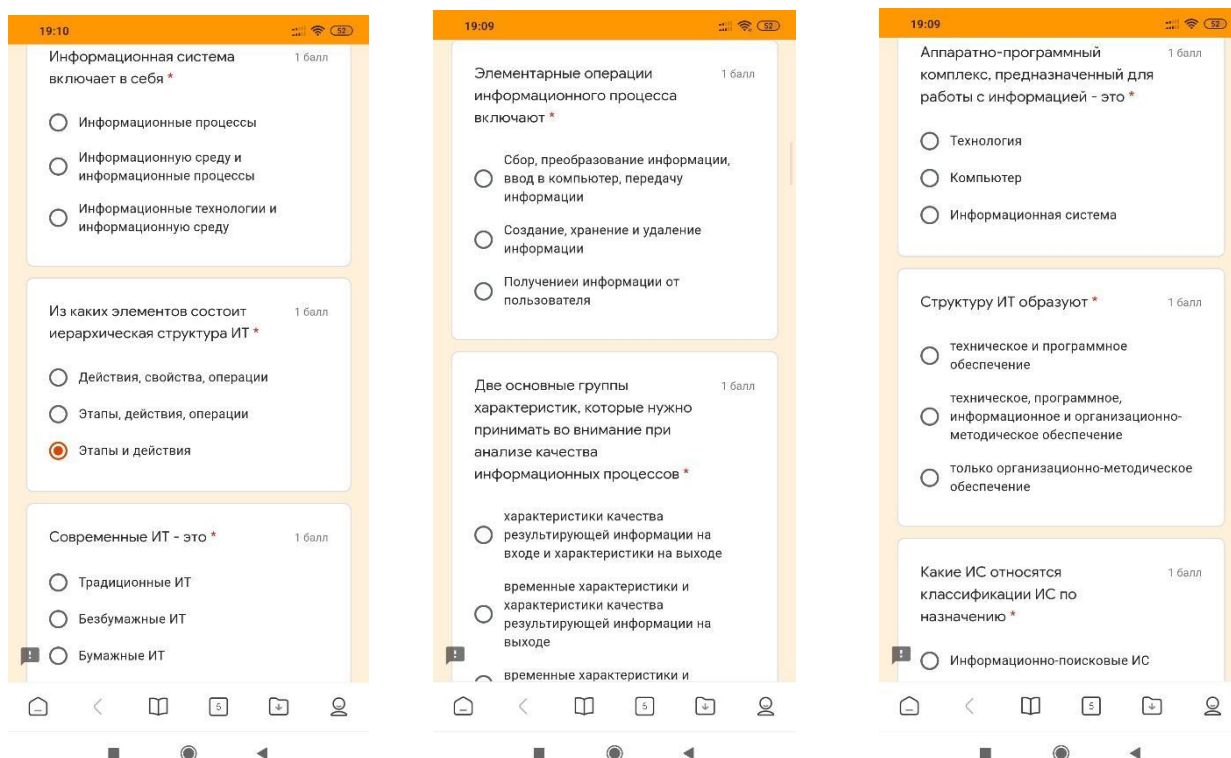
19:10

Информационная система включает в себя * 1 балл

Информационные процессы

Информационную среду и информационные процессы

Информационные технологии и информационную среду

Из каких элементов состоит иерархическая структура ИТ * 1 балл

Действия, свойства, операции

Этапы, действия, операции

Этапы и действия

Современные ИТ - это * 1 балл

Традиционные ИТ

Безбумажные ИТ

Бумажные ИТ

5

19:09

Элементарные операции информационного процесса включают * 1 балл

Сбор, преобразование информации, ввод в компьютер, передачу информации

Создание, хранение и удаление информации

Получениеи информации от пользователя

Две основные группы характеристик, которые нужно принимать во внимание при анализе качества информационных процессов * 1 балл

характеристики качества результирующей информации на входе и характеристики на выходе

временные характеристики и характеристики качества результирующей информации на выходе

временные характеристики и

5

19:09

Аппаратно-программный комплекс, предназначенный для работы с информацией - это * 1 балл

Технология

Компьютер

Информационная система

Структуру ИТ образуют * 1 балл

техническое и программное обеспечение

техническое, программное, информационное и организационно-методическое обеспечение

только организационно-методическое обеспечение

Какие ИС относятся классификации ИС по назначению * 1 балл

Информационно-поисковые ИС

5